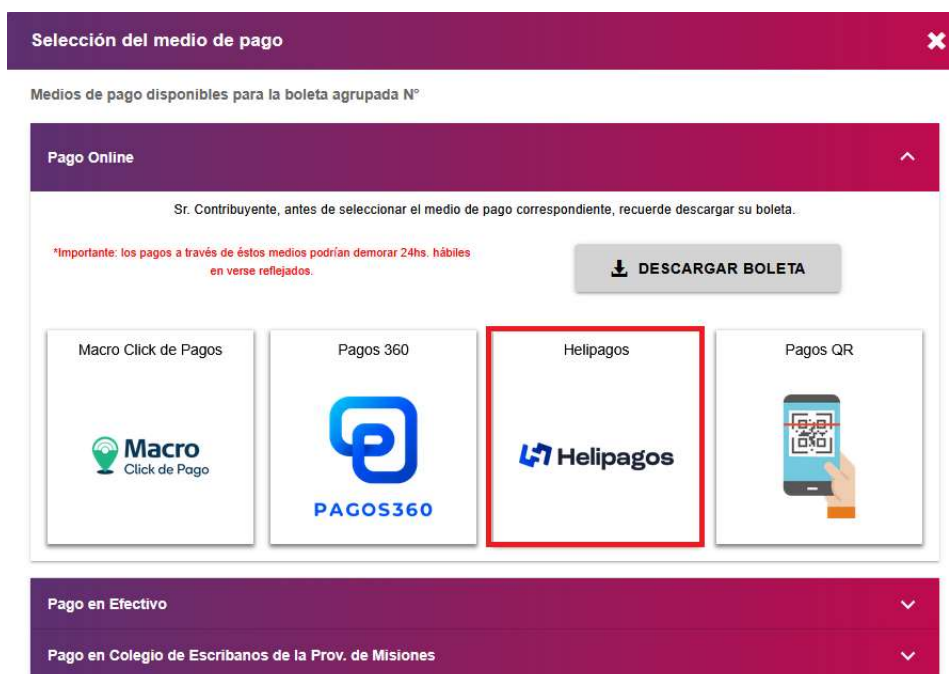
Selección del medio de pago

Medios de pago disponibles para la boleta agrupada N°

Pago Online

Sr. Contribuyente, antes de seleccionar el medio de pago correspondiente, recuerde descargar su boleta.

*Importante: los pagos a través de éstos medios podrían demorar 24hs. hábiles en verse reflejados.

DESCARGAR BOLETA

Macro Click de Pagos

Macro Click de Pago

Pagos 360

PAGOS360

Helipagos

Helipagos

Pagos QR

Pago en Efectivo

Pago en Colegio de Escribanos de la Prov. de Misiones